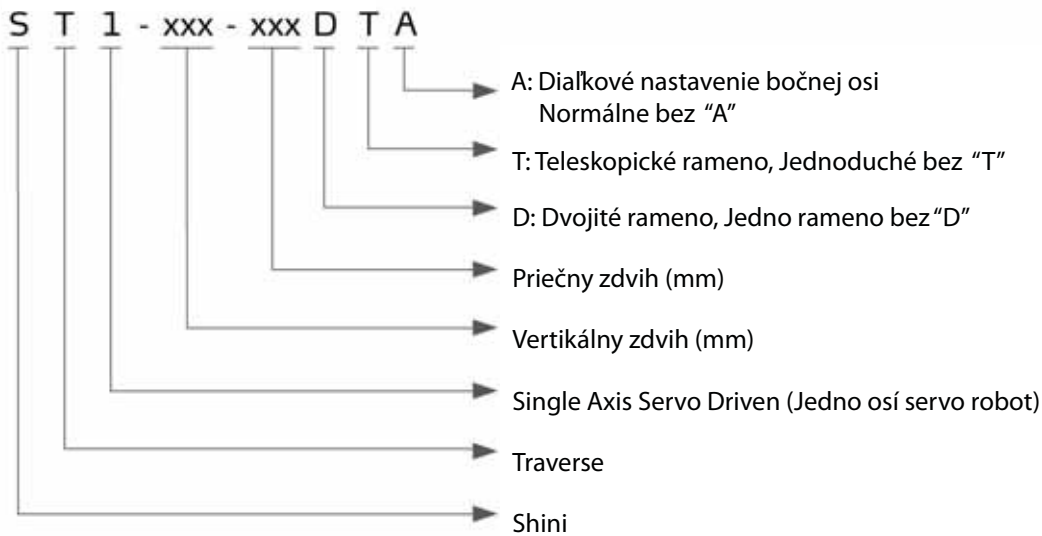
S T 1 - xxx - xxx D T A

A: Diaľkové nastavenie bočnej osi
Normálne bez "A"

T: Teleskopické rameno, Jednoduché bez "T"

D: Dvojité rameno, Jedno rameno bez "D"

Priečny zdvih (mm)

Vertikálny zdvih (mm)

Single Axis Servo Driven (Jedno osí servo robot)

Traverse

Shini